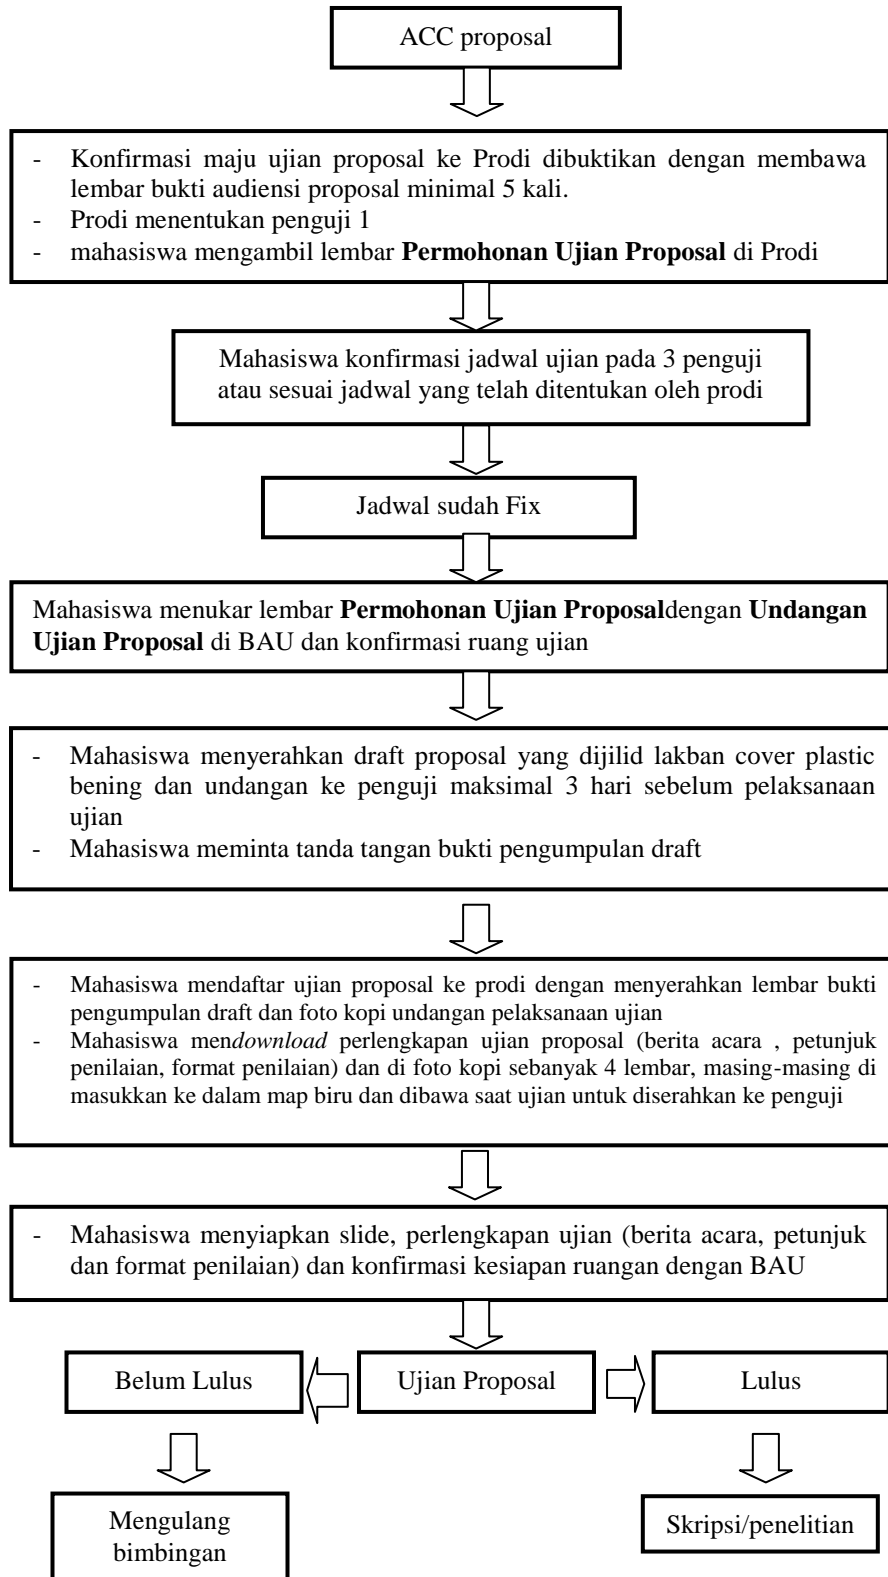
ACC proposal

- Konfirmasi maju ujian proposal ke Prodi dibuktikan dengan membawa lembar bukti audiensi proposal minimal 5 kali.
- Prodi menentukan penguji 1
- mahasiswa mengambil lembar **Permohonan Ujian Proposal** di Prodi

Mahasiswa konfirmasi jadwal ujian pada 3 penguji atau sesuai jadwal yang telah ditentukan oleh prodi

Jadwal sudah Fix

Mahasiswa menukar lembar **Permohonan Ujian Proposal**dengan **Undangan Ujian Proposal** di BAU dan konfirmasi ruang ujian

- Mahasiswa menyerahkan draft proposal yang dijilid lakban cover plastic bening dan undangan ke penguji maksimal 3 hari sebelum pelaksanaan ujian
- Mahasiswa meminta tanda tangan bukti pengumpulan draft

- Mahasiswa mendaftar ujian proposal ke prodi dengan menyerahkan lembar bukti pengumpulan draft dan foto kopi undangan pelaksanaan ujian
- Mahasiswa men*download* perlengkapan ujian proposal (berita acara , petunjuk penilaian, format penilaian) dan di foto kopi sebanyak 4 lembar, masing-masing di masukkan ke dalam map biru dan dibawa saat ujian untuk diserahkan ke penguji

- Mahasiswa menyiapkan slide, perlengkapan ujian (berita acara, petunjuk dan format penilaian) dan konfirmasi kesiapan ruangan dengan BAU

Belum Lulus

Ujian Proposal

Lulus

Mengulang bimbingan

Skripsi/penelitian